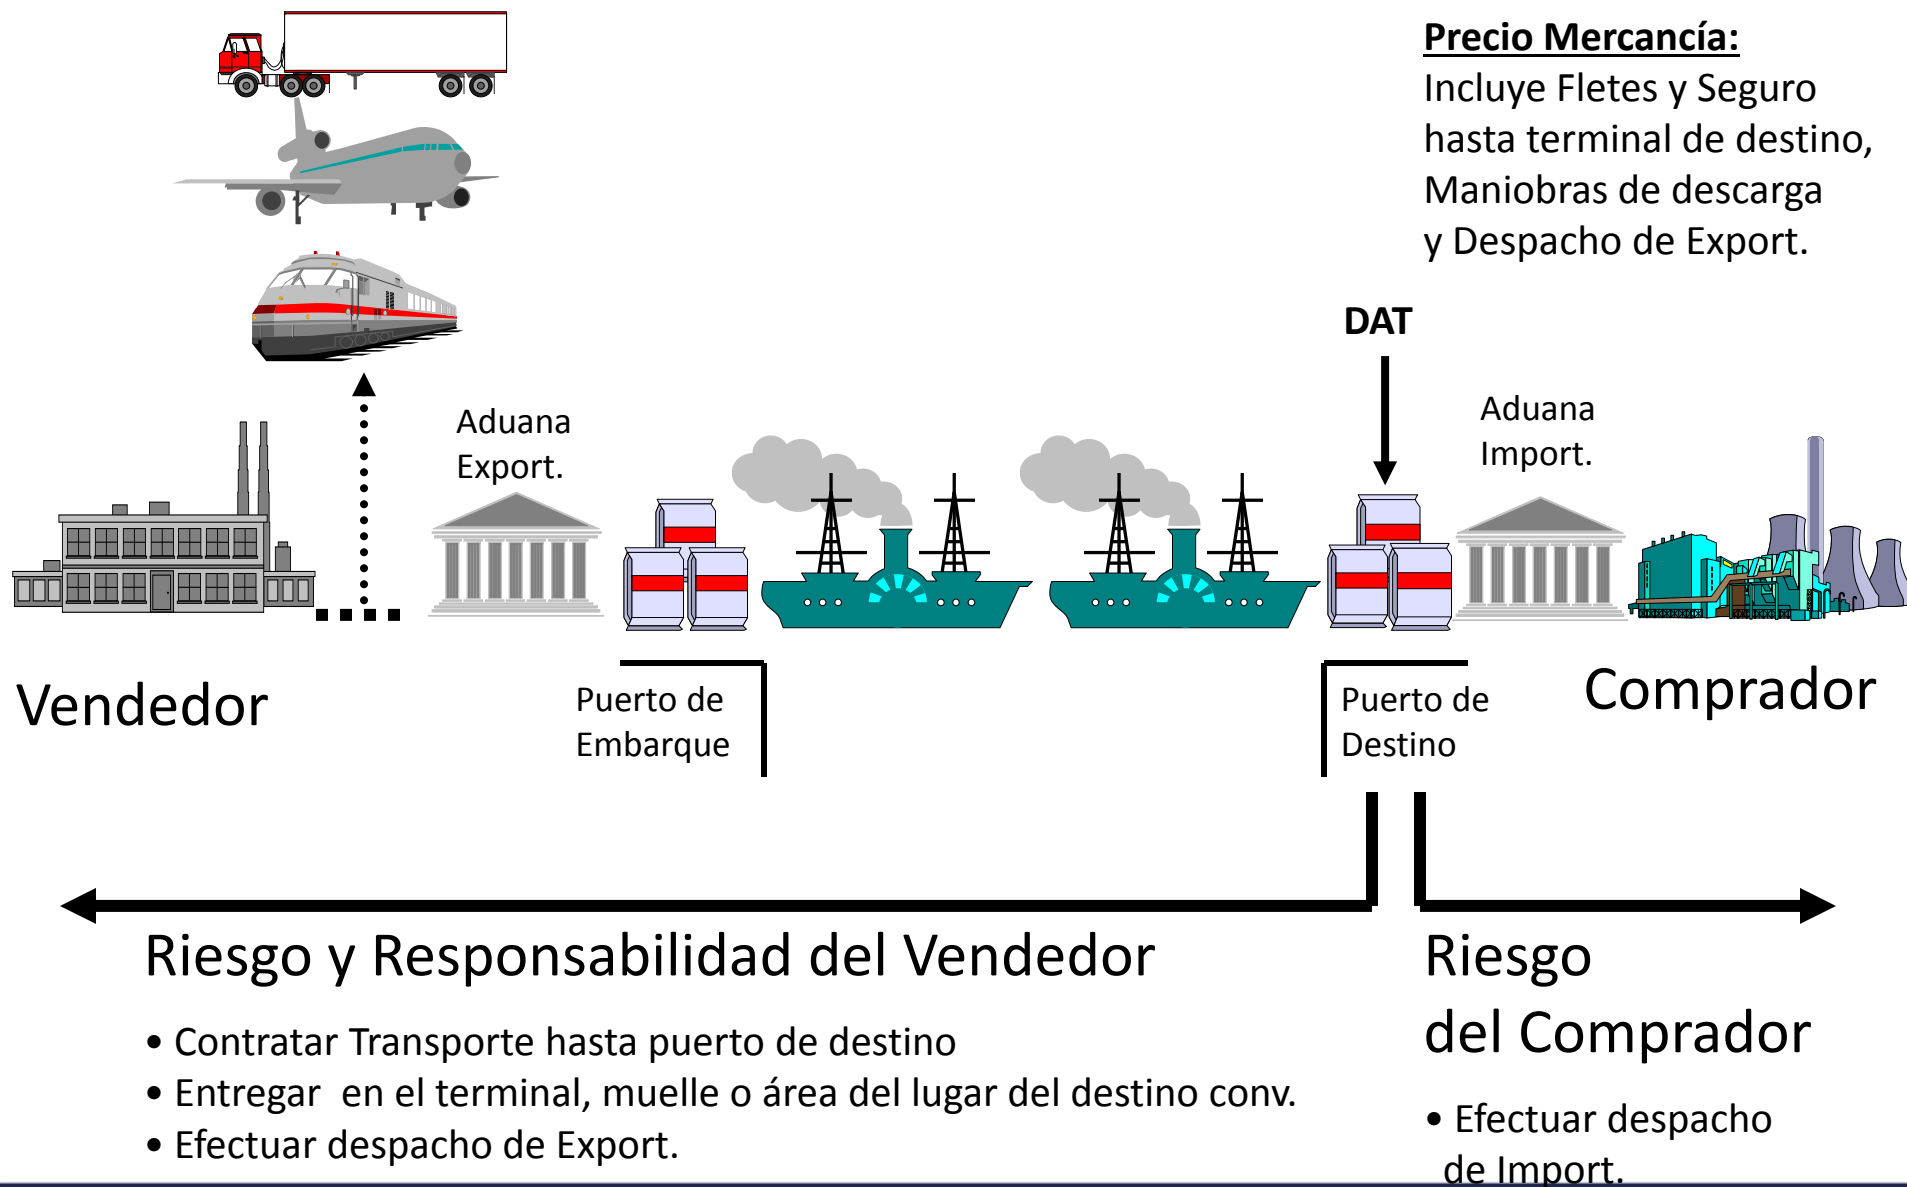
**Precio Mercancía:**
Incluye Fletes y Seguro hasta terminal de destino, Maniobras de descarga y Despacho de Export.

DAT

Aduana Export.

Aduana Import.

Vendedor

Puerto de Embarque

Puerto de Destino

Comprador

Riesgo y Responsabilidad del Vendedor

• Contratar Transporte hasta puerto de destino
• Entregar en el terminal, muelle o área del lugar del destino conv.
• Efectuar despacho de Export.

Riesgo del Comprador

• Efectuar despacho de Import.